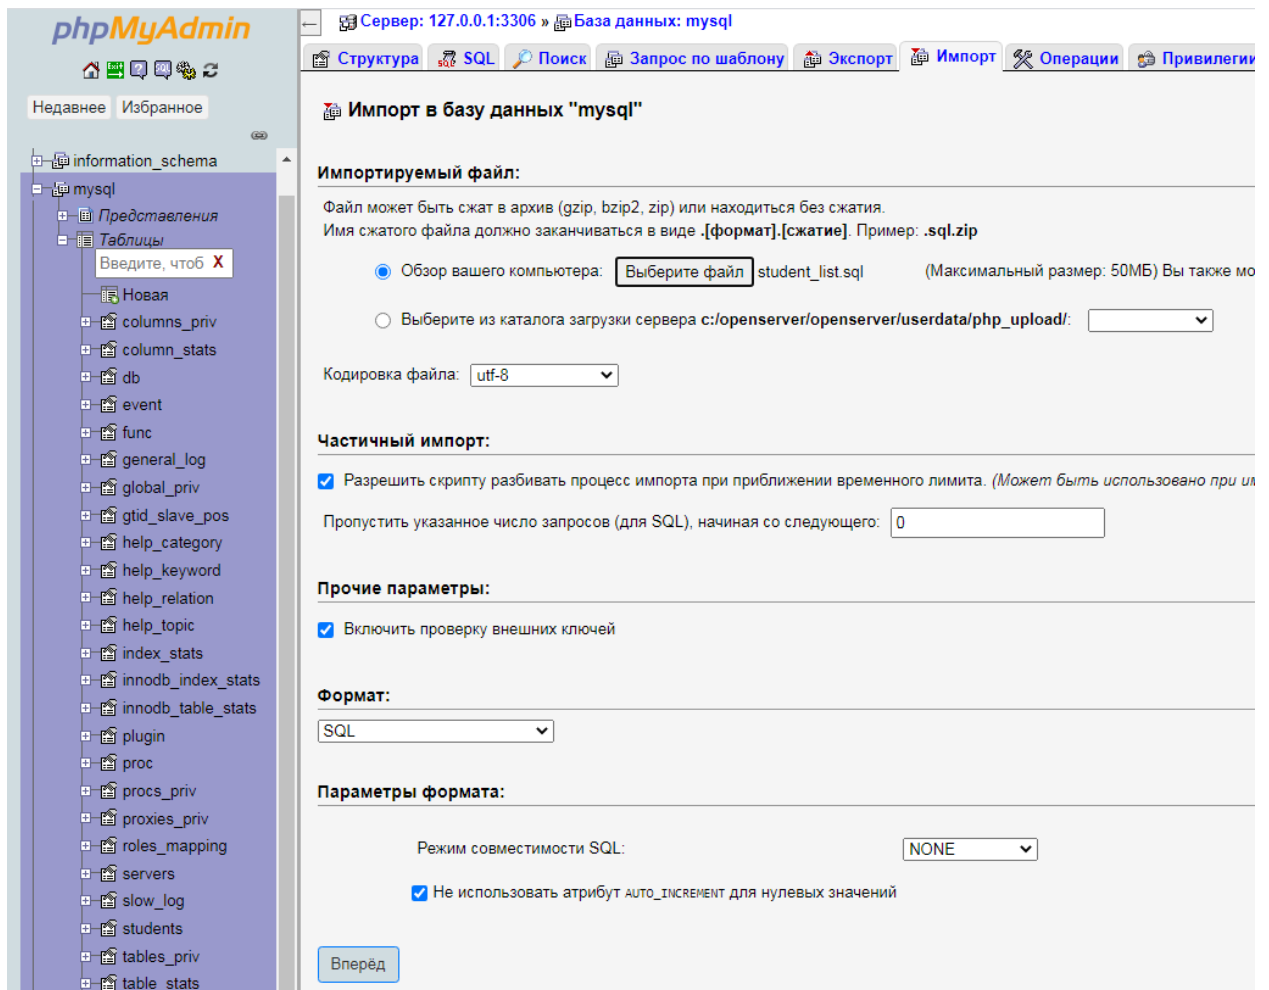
phpMyAdmin

Недавнее Избранное

information_schema
mysql
Представления
Таблицы
Введите, чтоб X
Новая
columns_priv
column_stats
db
event
func
general_log
global_priv
gtid_slave_pos
help_category
help_keyword
help_relation
help_topic
index_stats
innodb_index_stats
innodb_table_stats
plugin
proc
procs_priv
proxies_priv
roles_mapping
servers
slow_log
students
tables_priv
table_stats

Сервер: 127.0.0.1:3306 » База данных: mysql

Структура SQL Поиск Запрос по шаблону Экспорт Импорт Операции Привилегии

Импорт в базу данных "mysql"

Импортируемый файл:

Файл может быть сжат в архив (gzip, bzip2, zip) или находиться без сжатия.
Имя сжатого файла должно заканчиваться в виде .[формат].[сжатие]. Пример: .sql.zip

Обзор вашего компьютера: Выберите файл student_list.sql (Максимальный размер: 50МБ) Вы также мо

Выберите из каталога загрузки сервера c:/openserver/openserver/userdata/php_upload/:

Кодировка файла: utf-8

Частичный импорт:

Разрешить скрипту разбивать процесс импорта при приближении временного лимита. (Может быть использовано при и

Пропустить указанное число запросов (для SQL), начиная со следующего: 0

Прочие параметры:

Включить проверку внешних ключей

Формат:

SQL

Параметры формата:

Режим совместимости SQL: NONE

Не использовать атрибут AUTO_INCREMENT для нулевых значений

Вперёд